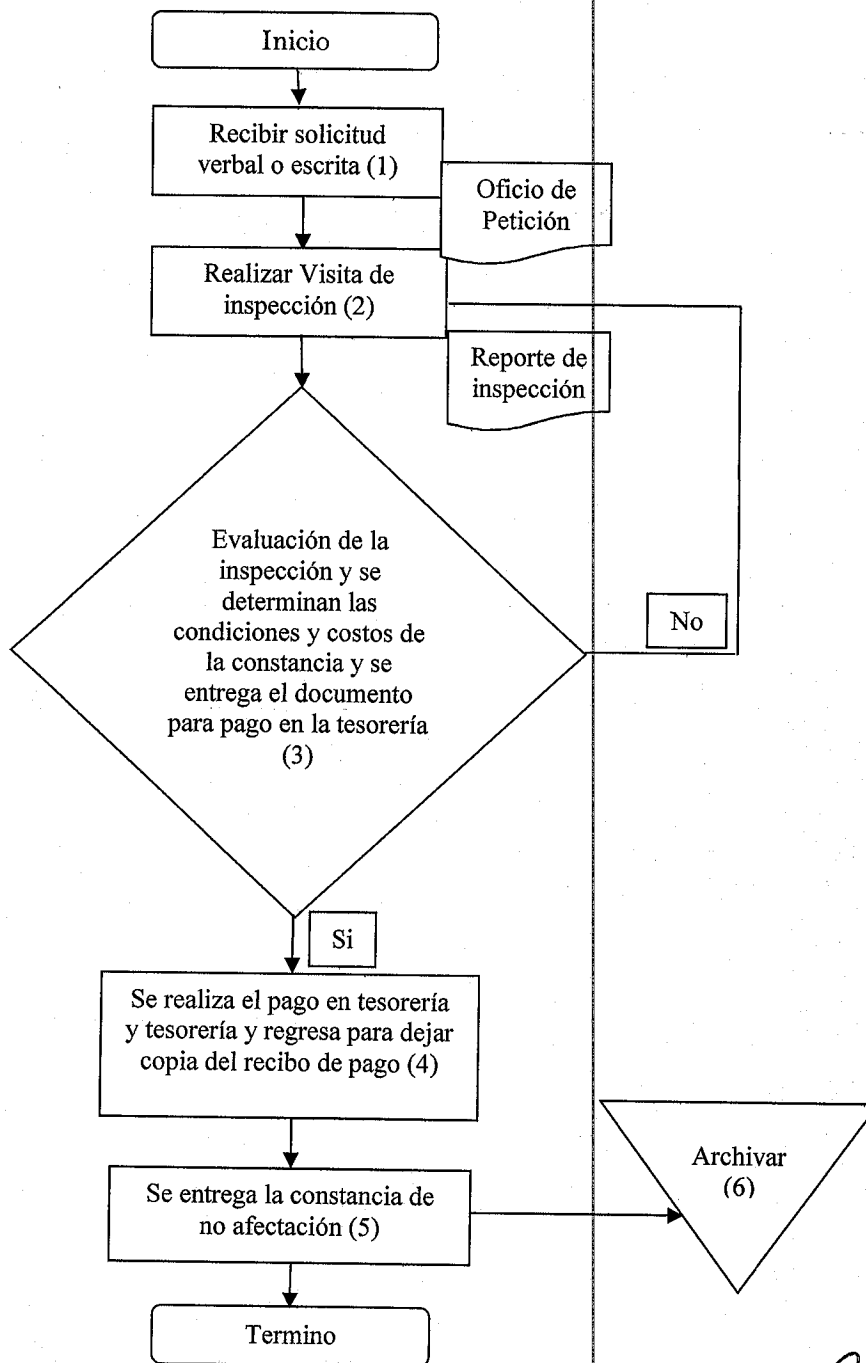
Inicio

Recibir solicitud verbal o escrita (1)

Oficio de Petición

Realizar Visita de inspección (2)

Reporte de inspección

Evaluación de la inspección y se determinan las condiciones y costos de la constancia y se entrega el documento para pago en la tesorería (3)

No

Si

Se realiza el pago en tesorería y tesorería y regresa para dejar copia del recibo de pago (4)

Archivar (6)

Se entrega la constancia de no afectación (5)

Termino